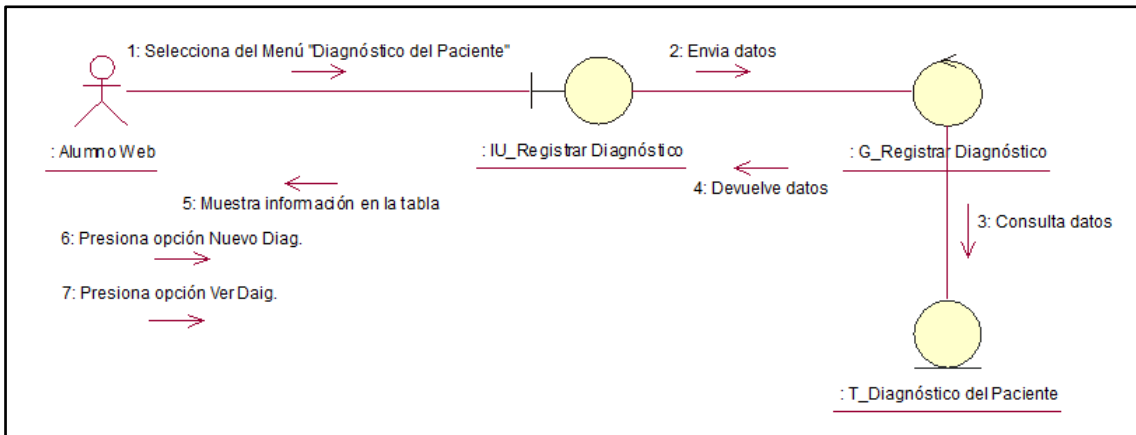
1: Selecciona del Menú "Diagnóstico del Paciente"

2: Envia datos

: Alumno Web

: IU_Registrar Diagnóstico

: G_Registrar Diagnóstico

4: Devuelve datos

5: Muestra información en la tabla

3: Consulta datos

6: Presiona opción Nuevo Diag.

7: Presiona opción Ver Daig.

: T_Diagnóstico del Paciente